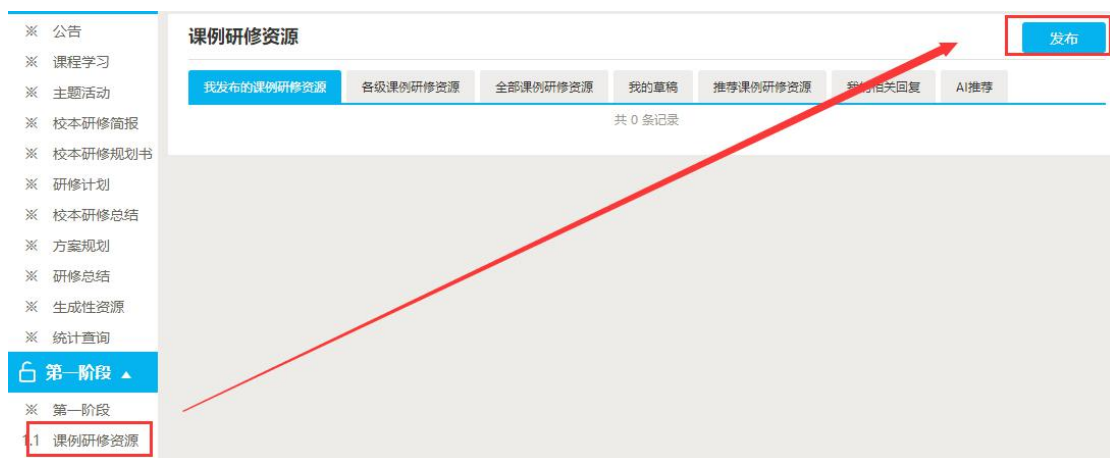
※ 公告
※ 课程学习
※ 主题活动
※ 校本研修简报
※ 校本研修规划书
※ 研修计划
※ 校本研修总结
※ 方案规划
※ 研修总结
※ 生成性资源
※ 统计查询
第一阶段
※ 第一阶段
1.1 课例研修资源

课例研修资源

发布

我发布的课例研修资源 | 各级课例研修资源 | 全部课例研修资源 | 我的草稿 | 推荐课例研修资源 | 我的相关回复 | AI推荐

共 0 条记录